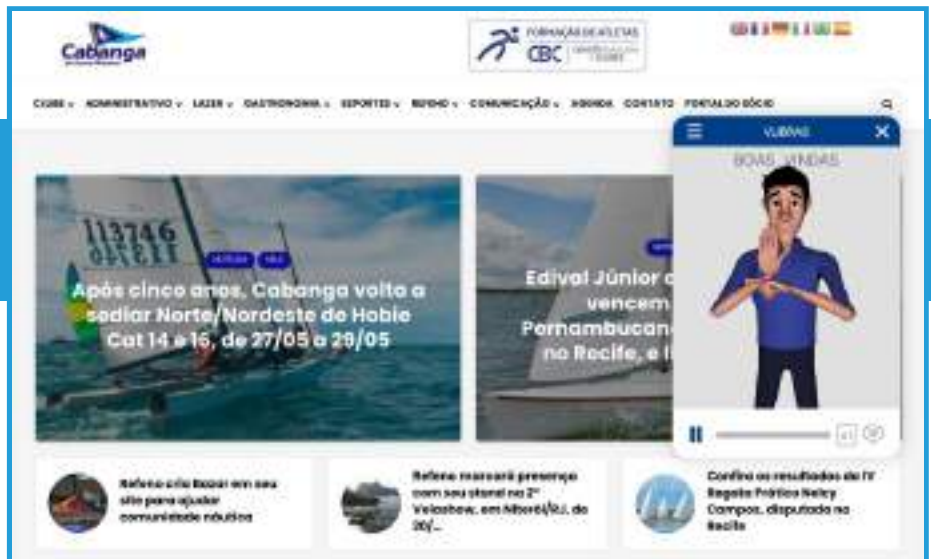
Cabanga

FORMAÇÃO DE ATLETAS CBC

CLUBE ADMINISTRATIVO LAZER GASTRONOMIA ESPORTES REMO COMUNICAÇÃO AGENDA CONTATO PORTAL DO SÓCIO

VLIBRAS

BOAS VINDAS

113746

Após cinco anos, Cabanga volta a sediar Norte/Nordeste de Hobie Cat 14 e 16, de 27/05 a 29/05

Edival Júnior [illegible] vencem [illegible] Pernambucano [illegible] no Recife, e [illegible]

Refeno cria Bazar em seu site para ajudar comunidade náutica

Refeno marcará presença com seu stand no 2º Velashow, em Niterói/RJ, de 30/...

Confira os resultados da IV Regata Prático Nelcy Campos, disputada no Recife